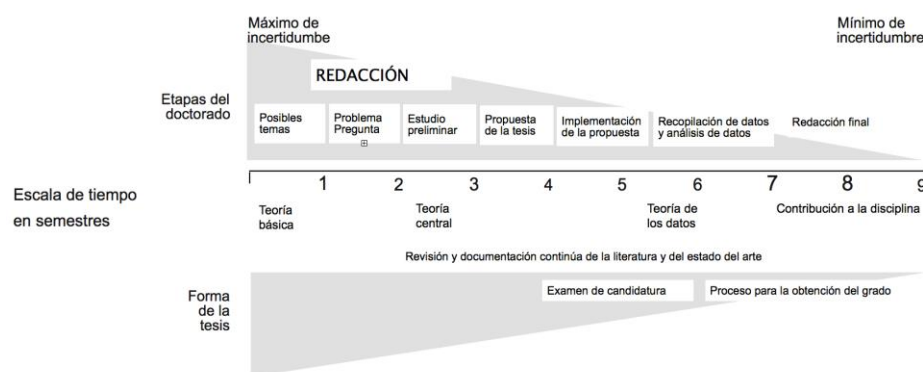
Máximo de incertidumbre

Mínimo de incertidumbre

REDACCIÓN

Etapas del doctorado

Posibles temas

Problema Pregunta

Estudio preliminar

Propuesta de la tesis

Implementación de la propuesta

Recopilación de datos y análisis de datos

Redacción final

Escala de tiempo en semestres

1 2 3 4 5 6 7 8 9

Teoría básica

Teoría central

Teoría de los datos

Contribución a la disciplina

Revisión y documentación continúa de la literatura y del estado del arte

Forma de la tesis

Examen de candidatura

Proceso para la obtención del grado